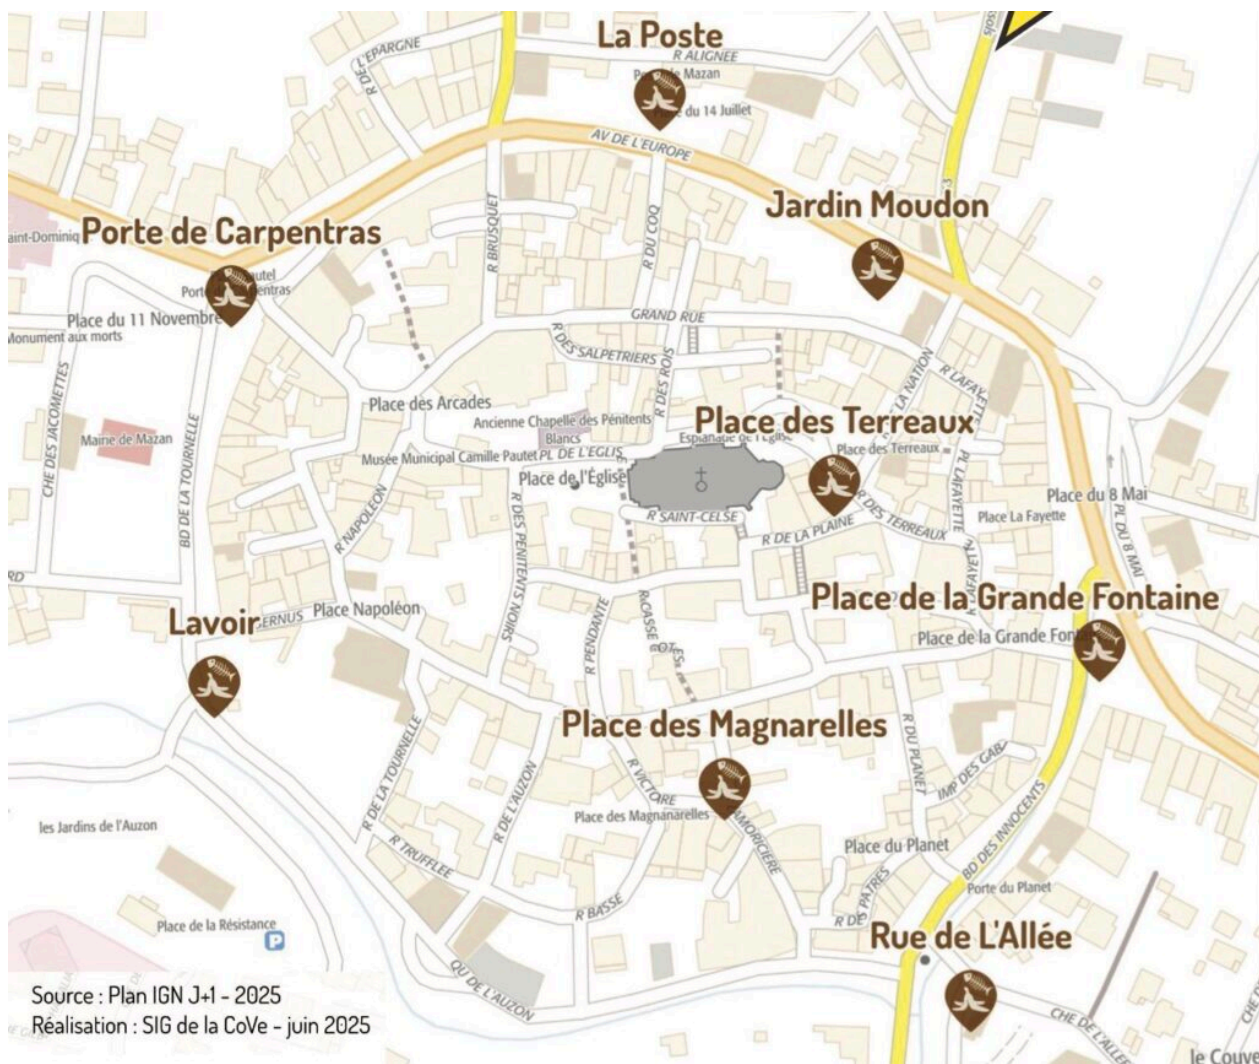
La Poste
R DE L'EPARGNE
R ALIGNEE
Porte de Mazan
Place du 14 Juillet
AV DE L'EUROPE
Jardin Moudon
aint-Dominiq
Porte de Carpentras
R BRUSQUET
R DU COQ
Pautel
Porte de Carpentras
Place du 11 Novembre
Monument aux morts
GRAND RUE
R DES SALPETRIERS
R DES ROIS
R DE LA NATION
R LAFAYETTE
CHE DES JACOMETTES
Place des Arcades
Ancienne Chapelle des Pénitents Blancs
Place des Terreaux
Mairie de Mazan
BD DE LA TOURNELLE
Esplanade de l'Église
Musée Municipal Camille Pautet
PL DE L'ÉGLISE
Place des Terreaux
Place de l'Église
R DES PENITENTS
PL LAFAYETTE
Place du 8 Mai
PL DU 8 MAI
R NAPOLEON
R SAINT-CELSE
R DE LA PLAINE
R DES TERREAUX
Place La Fayette
RD
Place de la Grande Fontaine
Lavoir
ERNUS
Place Napoléon
R PENDANTE
Place de la Grande Fontaine
Place des Magnarelles
R DE LA TOURNELLE
R DE L'AUZON
R VICTOIRE
R DU PLANET
IMP DES GAB
les Jardins de l'Auzon
Place des Magnanarelles
MORICIERE
Place du Planet
BD DES INNOCENTS
R TRUFFLEE
Porte du Planet
R BASSE
R DES PATRES
Place de la Résistance
P
Rue de L'Allée
QU DE L'AUZON
CHE DE L'ALLEE
le Couve
Source : Plan IGN J+1 - 2025
Réalisation : SIG de la CoVe - juin 2025